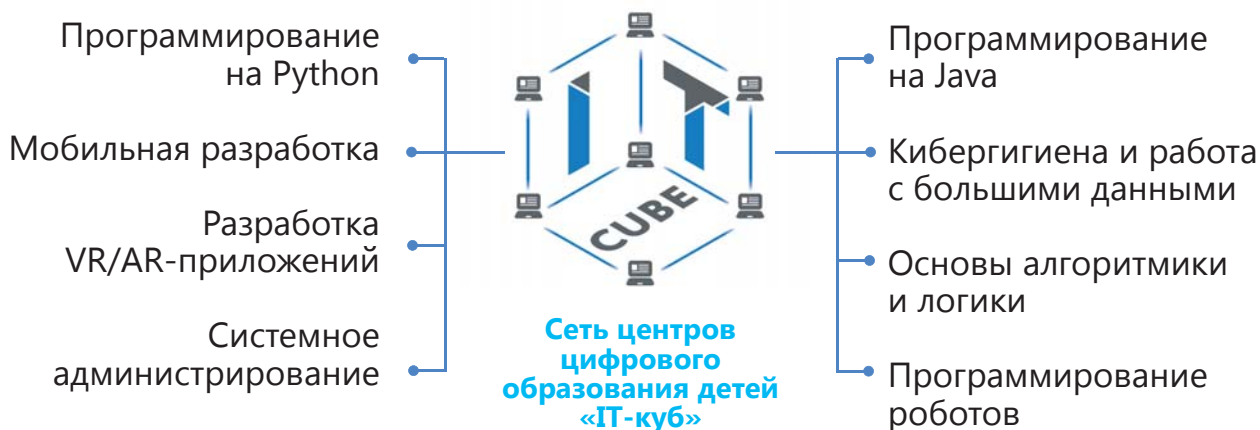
Программирование на Python

Мобильная разработка

Разработка VR/AR-приложений

Системное администрирование

IT

CUBE

Сеть центров цифрового образования детей «IT-куб»

Программирование на Java

Кибергигиена и работа с большими данными

Основы алгоритмики и логики

Программирование роботов